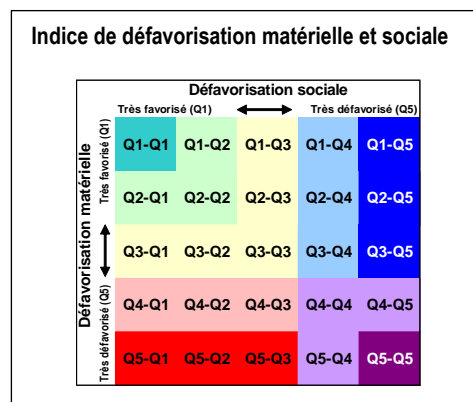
Indice de défavorisation matérielle et sociale

Défavorisation sociale

Très favorisé (Q1) Très défavorisé (Q5)

Défavorisation matérielle

Très favorisé (Q1)

Très défavorisé (Q5)

| Q1-Q1 | Q1-Q2 | Q1-Q3 | Q1-Q4 | Q1-Q5 |
|---|---|---|---|---|
| Q2-Q1 | Q2-Q2 | Q2-Q3 | Q2-Q4 | Q2-Q5 |
| Q3-Q1 | Q3-Q2 | Q3-Q3 | Q3-Q4 | Q3-Q5 |
| Q4-Q1 | Q4-Q2 | Q4-Q3 | Q4-Q4 | Q4-Q5 |
| Q5-Q1 | Q5-Q2 | Q5-Q3 | Q5-Q4 | Q5-Q5 |